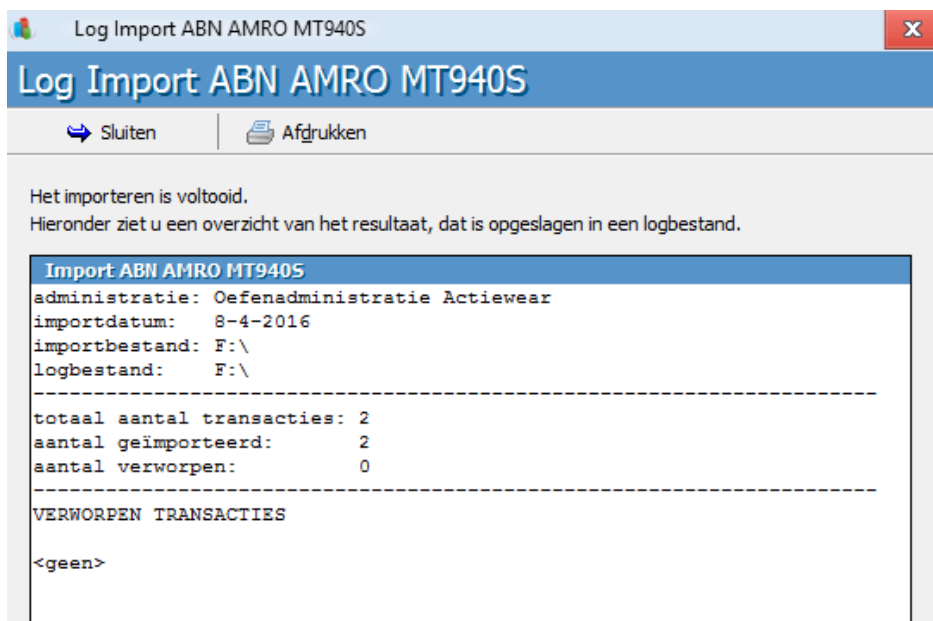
Log Import ABN AMRO MT940S

Log Import ABN AMRO MT940S

Sluiten Afdrukken

Het importeren is voltooid.
Hieronder ziet u een overzicht van het resultaat, dat is opgeslagen in een logbestand.

Import ABN AMRO MT940S

administratie: Oefenadministratie Actiewear
importdatum: 8-4-2016
importbestand: F:\
logbestand: F:\
------------------------------------------------------------------
totaal aantal transacties: 2
aantal geïmporteerd: 2
aantal verworpen: 0
------------------------------------------------------------------
VERWORPEN TRANSACTIES

<geen>